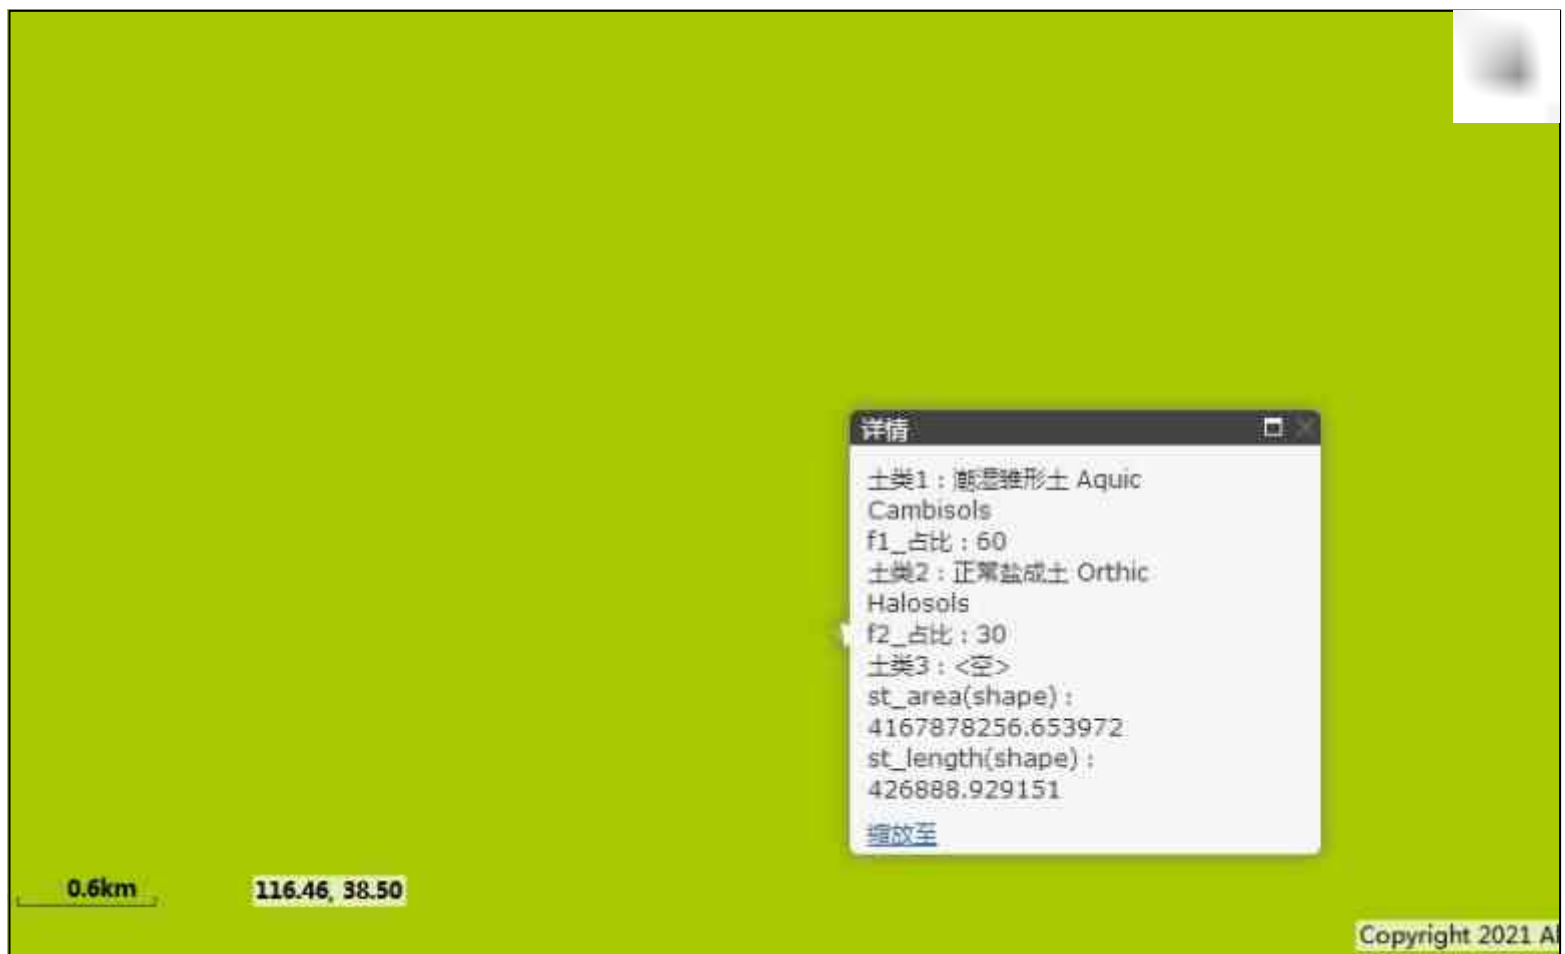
详情

土类1：潮湿雏形土 Aquic Cambisols
f1_占比：60
土类2：正常盐成土 Orthic Halosols
f2_占比：30
土类3：<空>
st_area(shape)：4167878256.653972
st_length(shape)：426888.929151

缩放至

0.6km

116.46, 38.50

Copyright 2021 A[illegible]